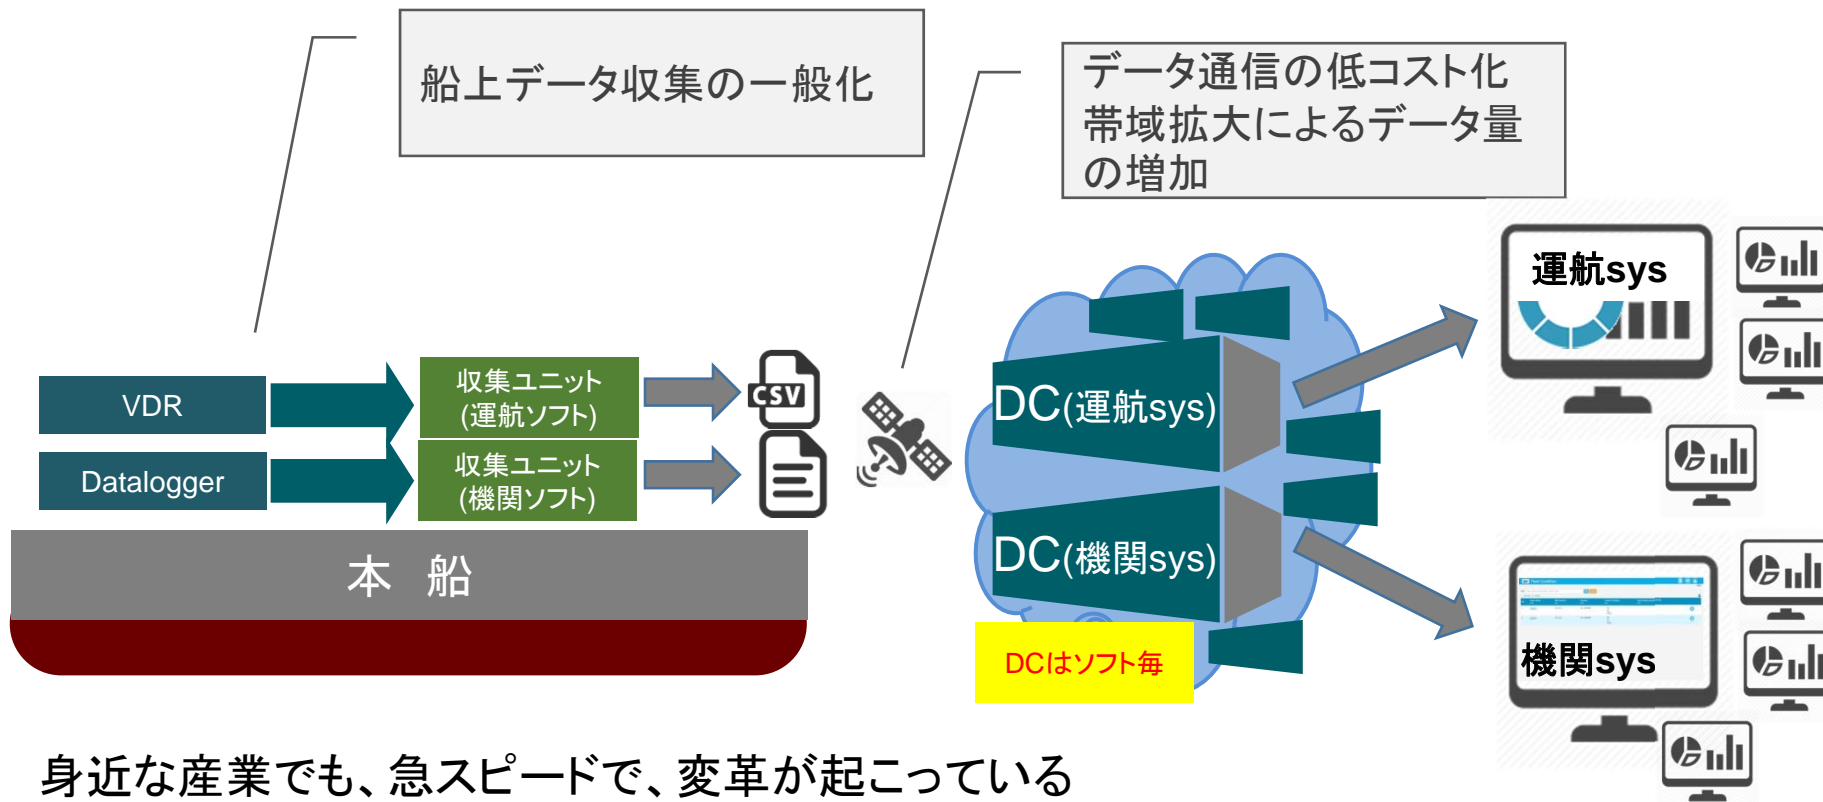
船上データ収集の一般化

データ通信の低コスト化
帯域拡大によるデータ量の増加

VDR

Datalogger

収集ユニット
(運航ソフト)

収集ユニット
(機関ソフト)

CSV

本 船

DC(運航sys)

DC(機関sys)

DCはソフト毎

運航sys

機関sys

身近な産業でも、急スピードで、変革が起こっている